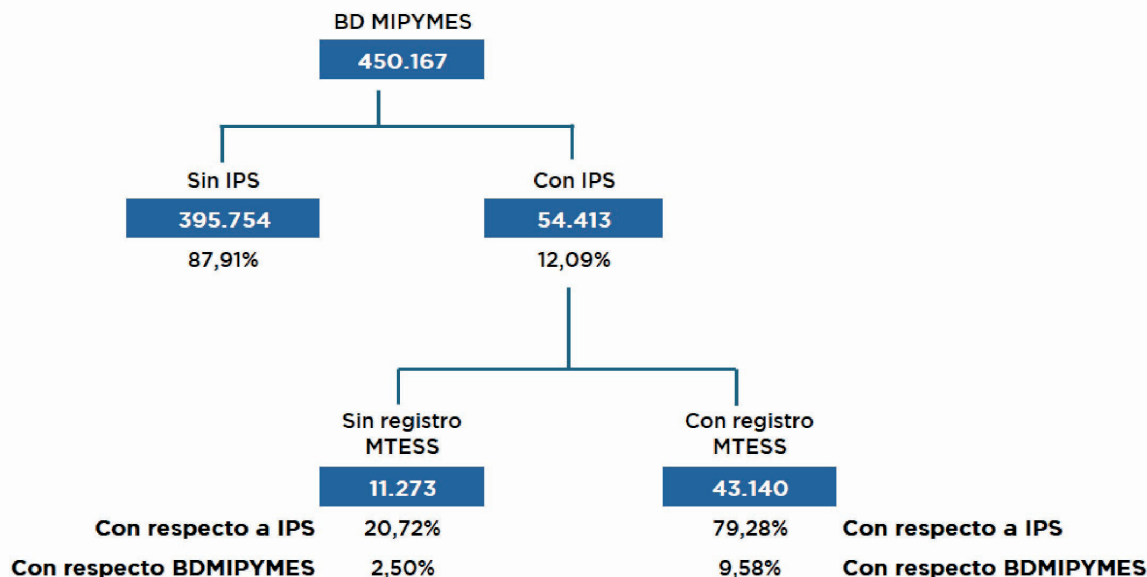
BD MIPYMES
450.167

Sin IPS
395.754
87,91%

Con IPS
54.413
12,09%

Sin registro MTESS
11.273

Con registro MTESS
43.140

Con respecto a IPS 20,72% 79,28% Con respecto a IPS

Con respecto BDMIPYMES 2,50% 9,58% Con respecto BDMIPYMES